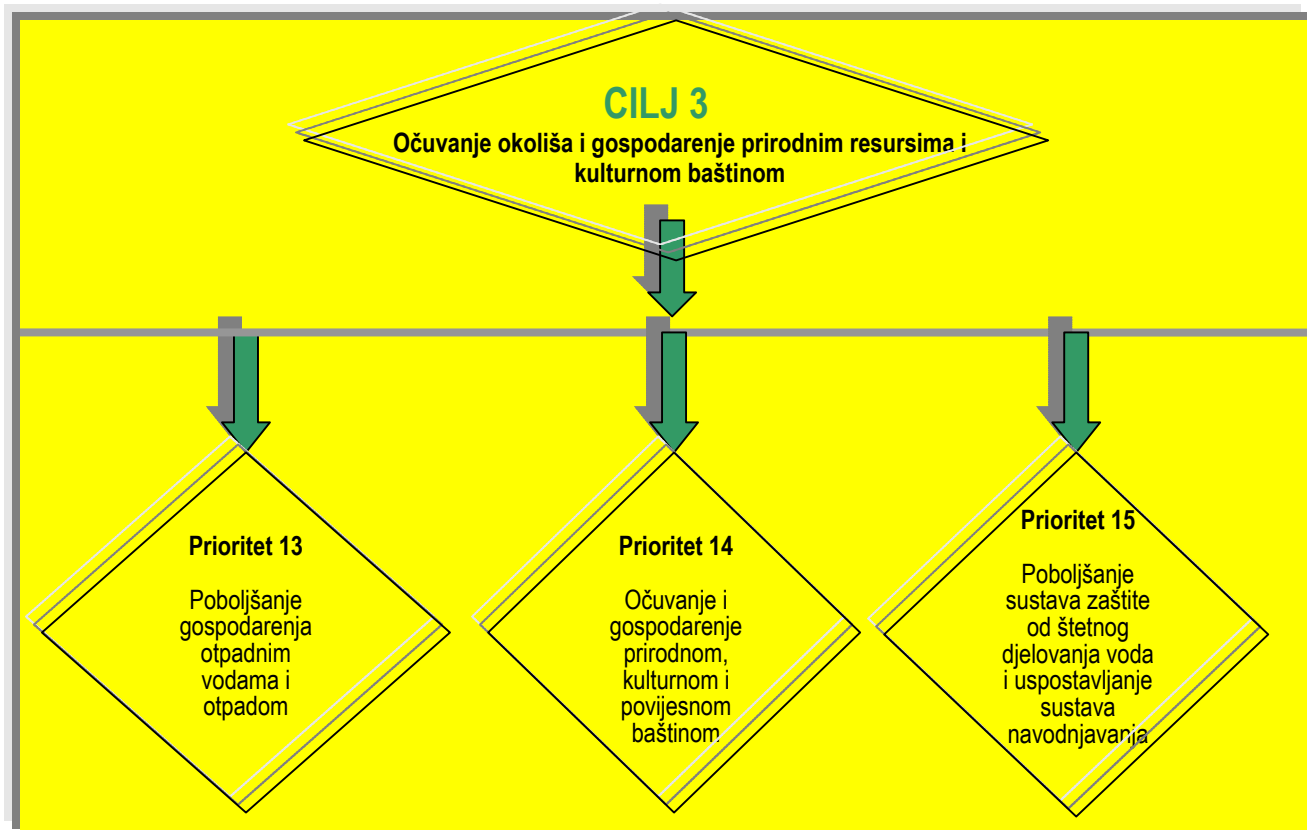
CILJ 3
Očuvanje okoliša i gospodarenje prirodnim resursima i kulturnom baštinom

Prioritet 13

Poboljšanje gospodarenja otpadnim vodama i otpadom

Prioritet 14

Očuvanje i gospodarenje prirodnom, kulturnom i povijesnom baštinom

Prioritet 15

Poboljšanje sustava zaštite od štetnog djelovanja voda i uspostavljanje sustava navodnjavanja